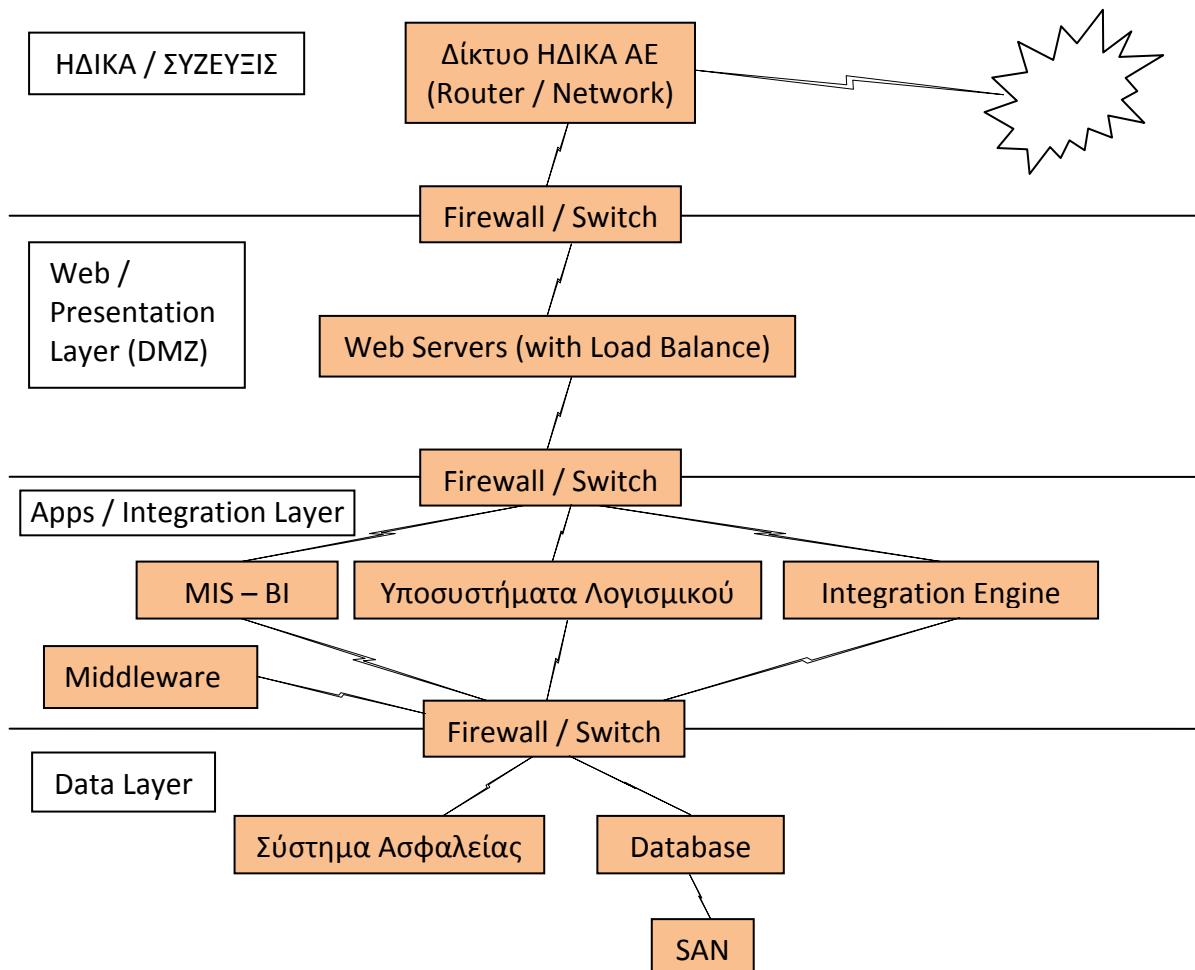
ΗΔΙΚΑ / ΣΥΖΕΥΞΙΣ

Δίκτυο ΗΔΙΚΑ ΑΕ (Router / Network)

Firewall / Switch

Web / Presentation Layer (DMZ)

Web Servers (with Load Balance)

Firewall / Switch

Apps / Integration Layer

MIS – BI

Υποσυστήματα Λογισμικού

Integration Engine

Middleware

Firewall / Switch

Data Layer

Σύστημα Ασφαλείας

Database

SAN